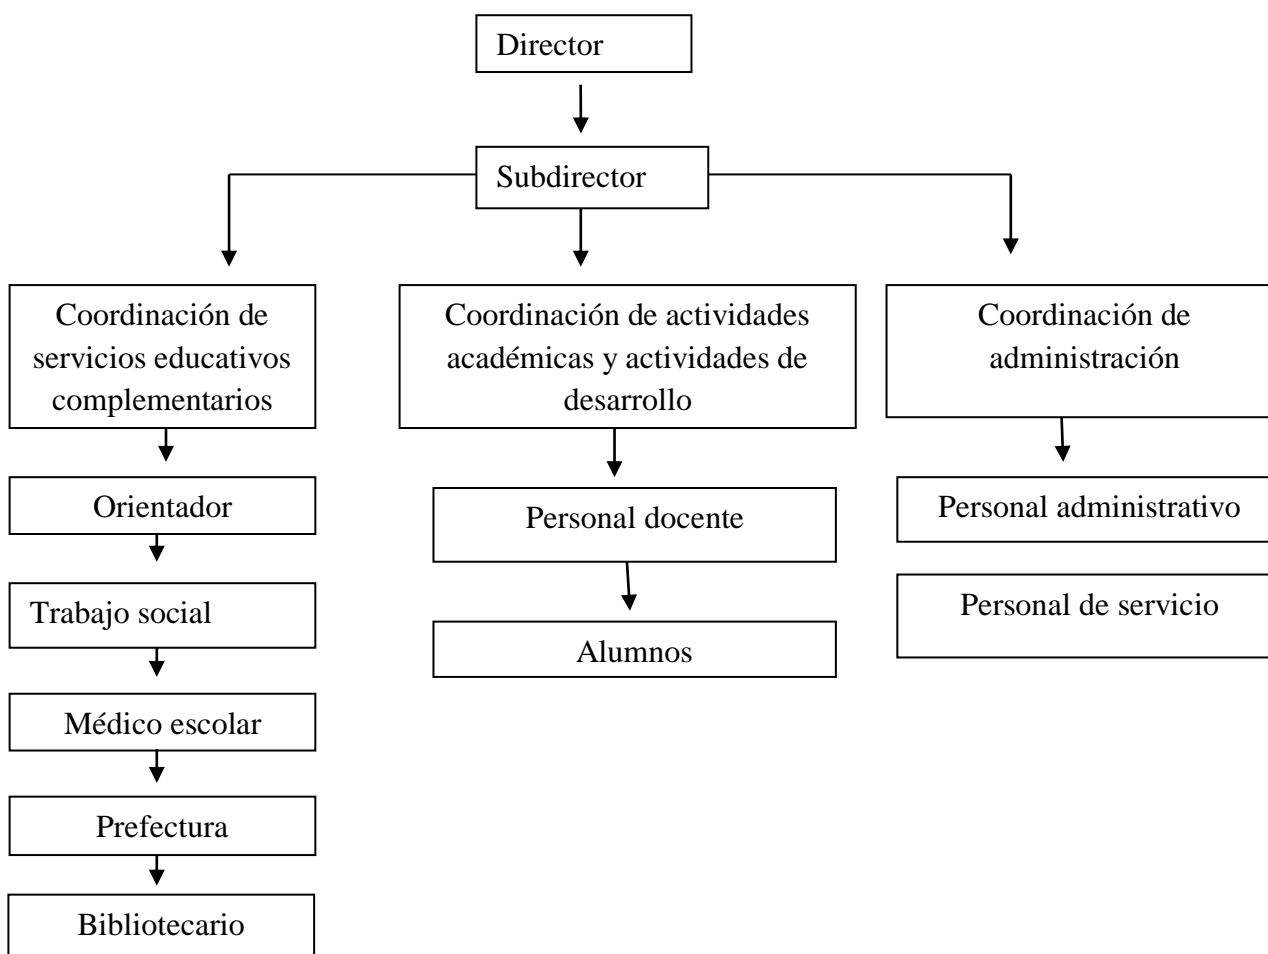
Director

Subdirector

Coordinación de servicios educativos complementarios

Orientador

Trabajo social

Médico escolar

Prefectura

Bibliotecario

Coordinación de actividades académicas y actividades de desarrollo

Personal docente

Alumnos

Coordinación de administración

Personal administrativo

Personal de servicio